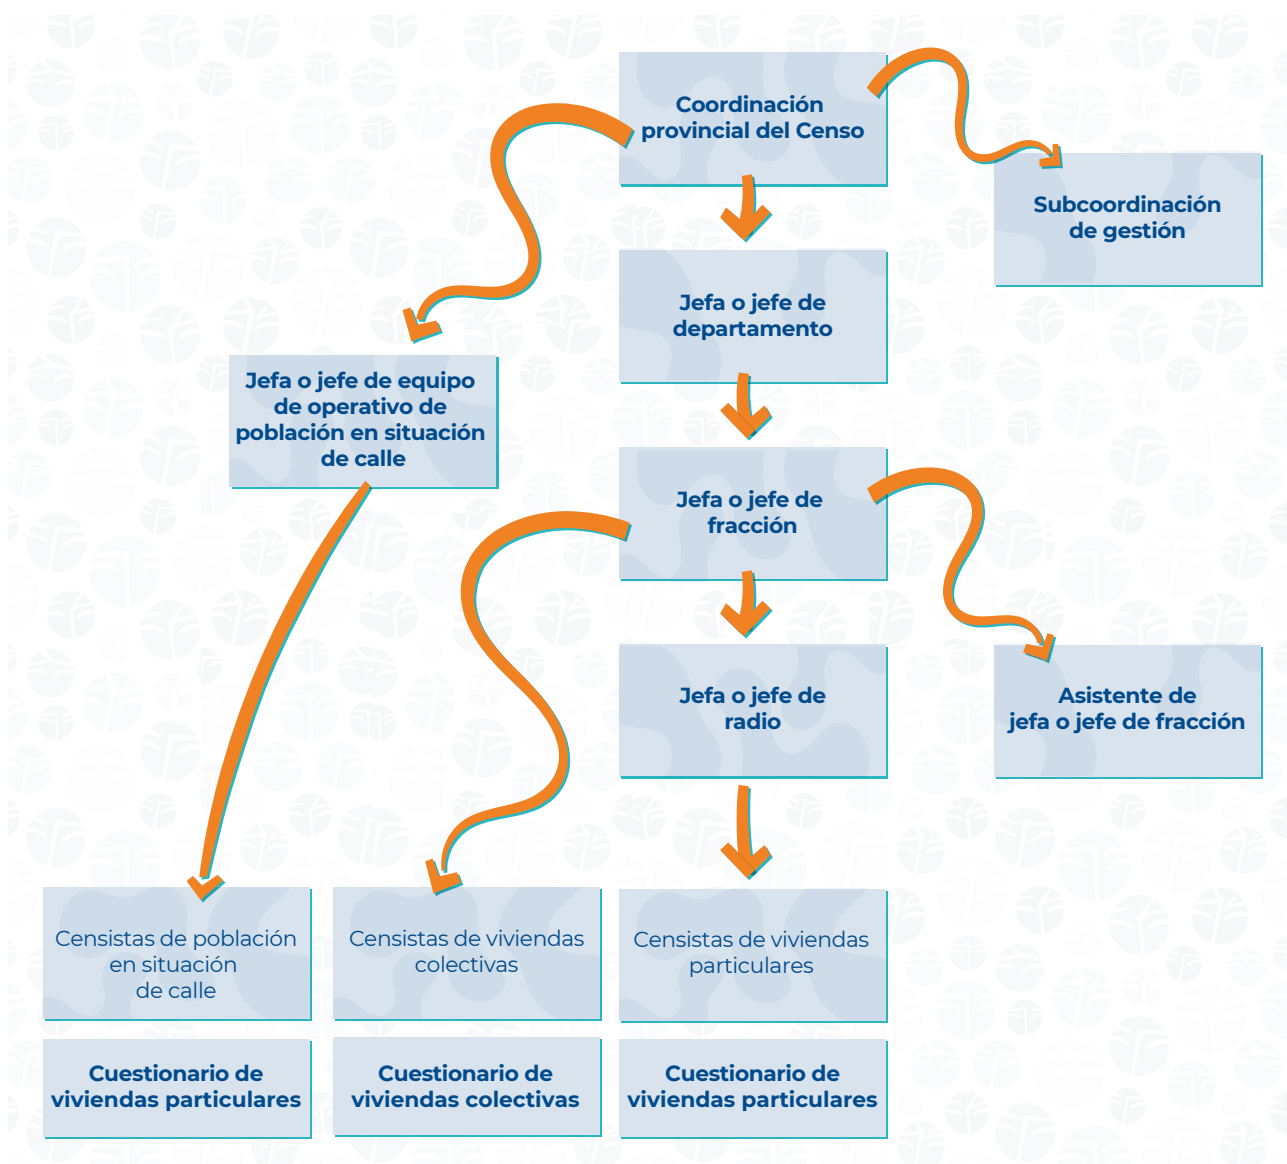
Coordinación provincial del Censo

Subcoordinación de gestión

Jefa o jefe de departamento

Jefa o jefe de equipo de operativo de población en situación de calle

Jefa o jefe de fracción

Jefa o jefe de radio

Asistente de jefa o jefe de fracción

Censistas de población en situación de calle

Censistas de viviendas colectivas

Censistas de viviendas particulares

Cuestionario de viviendas particulares

Cuestionario de viviendas colectivas

Cuestionario de viviendas particulares